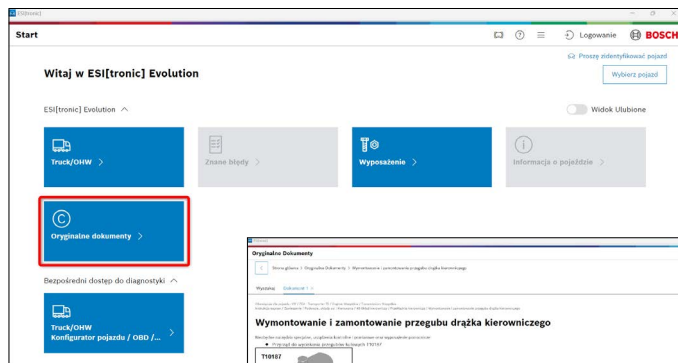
ESI[tronic]

Start

Logowanie BOSCH

Proszę zidentyfikować pojazd

Wybierz pojazd

Witaj w ESI[tronic] Evolution

ESI[tronic] Evolution

Widok Ulubione

Truck/OHW >

Znane błędy >

Wyposażenie >

Informacja o pojeździe >

Oryginalne dokumenty >

Bezpośredni dostęp do diagnostyki

Truck/OHW
Konfigurator pojazdu / OBD /... >

Oryginalne Dokumenty

Strona główna > Oryginalne Dokumenty > Wymontowanie i zamontowanie przegubu drążka kierowniczego

Wyszukaj Dokument 1

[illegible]

Wymontowanie i zamontowanie przegubu drążka kierowniczego

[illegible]

T10187